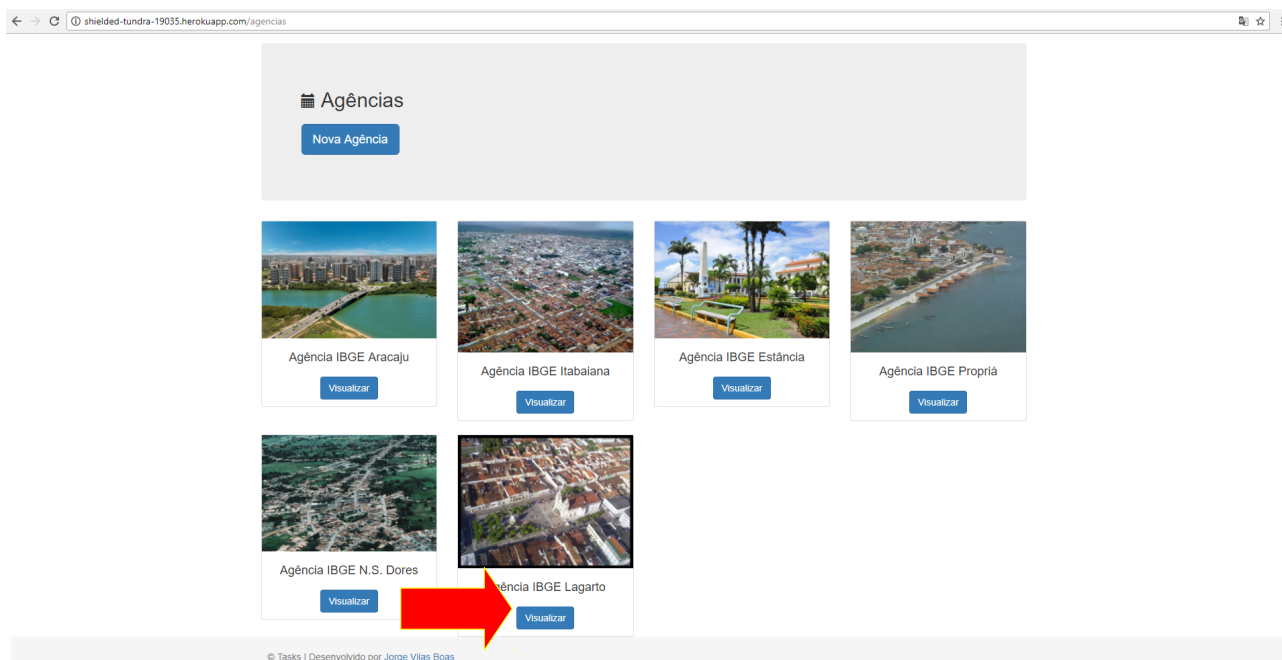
shielded-tundra-19035.herokuapp.com/agencias

Agências

Nova Agência

Agência IBGE Aracaju

Visualizar

Agência IBGE Itabaiana

Visualizar

Agência IBGE Estância

Visualizar

Agência IBGE Propriá

Visualizar

Agência IBGE N.S. Dores

Visualizar

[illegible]ência IBGE Lagarto

Visualizar

© Tasks | Desenvolvido por Jorge Vilas Boas